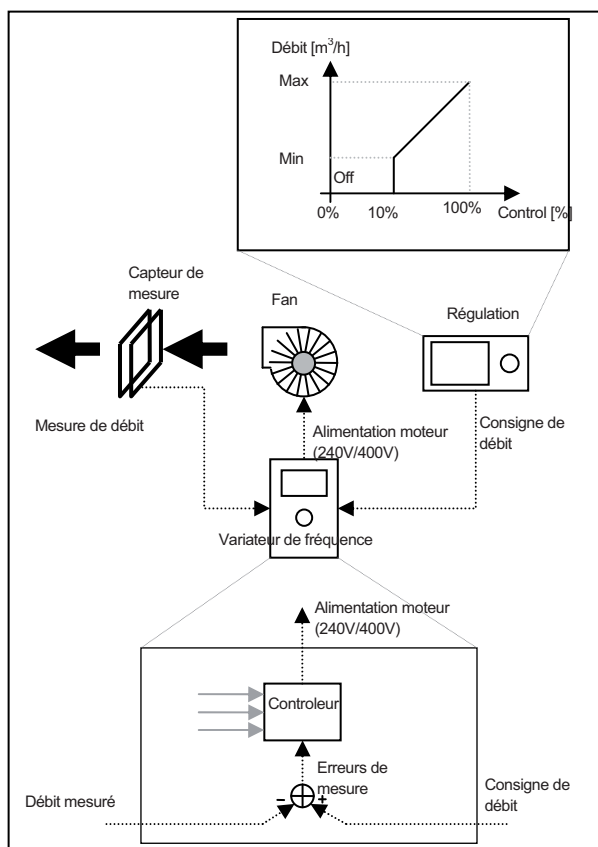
Débit [$m^3/h$]

Max

Min

Off

0%

10%

100%

Control [%]

Capteur de mesure

Fan

Régulation

Mesure de débit

Alimentation moteur (240V/400V)

Consigne de débit

Variateur de fréquence

Alimentation moteur (240V/400V)

Controleur

Erreurs de mesure

Débit mesuré

Consigne de débit

-

+